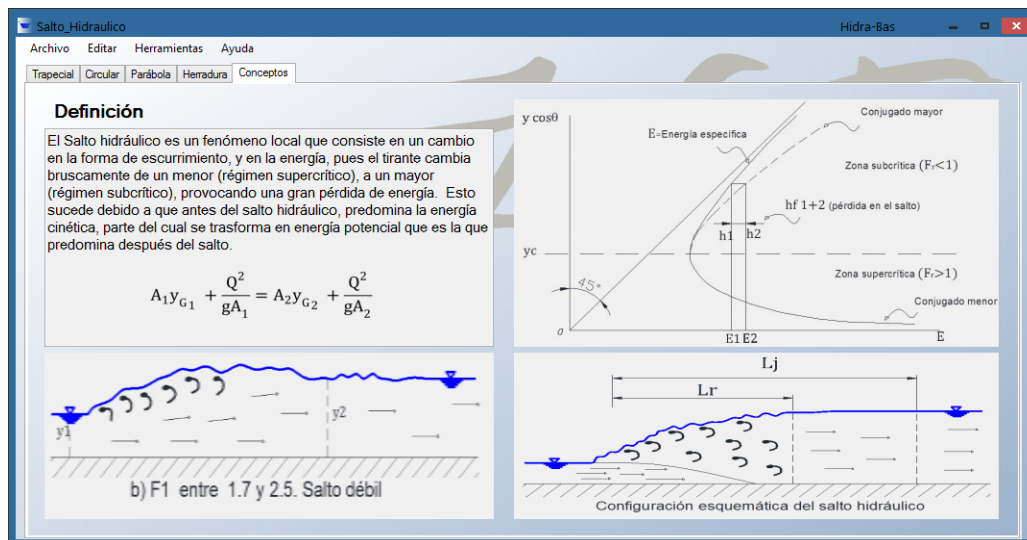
Salto_Hidraulico

Hidra-Bas

Archivo Editar Herramientas Ayuda

Trapecial Circular Parábola Herradura Conceptos

Definición

El Salto hidráulico es un fenómeno local que consiste en un cambio en la forma de escurrimiento, y en la energía, pues el tirante cambia bruscamente de un menor (régimen supercrítico), a un mayor (régimen subcrítico), provocando una gran pérdida de energía. Esto sucede debido a que antes del salto hidráulico, predomina la energía cinética, parte del cual se trasforma en energía potencial que es la que predomina después del salto.

$A_1 y_{G_1} + \frac{Q^2}{gA_1} = A_2 y_{G_2} + \frac{Q^2}{gA_2}$

y cosθ

Conjugado mayor

E=Energía específica

Zona subcrítica ($F_r<1$)

hf 1+2 (pérdida en el salto)

h1 h2

yc

45°

Zona supercrítica ($F_r>1$)

Conjugado menor

o

E1 E2

E

y1

y2

b) F1 entre 1.7 y 2.5. Salto débil

Lj

Lr

Configuración esquemática del salto hidráulico